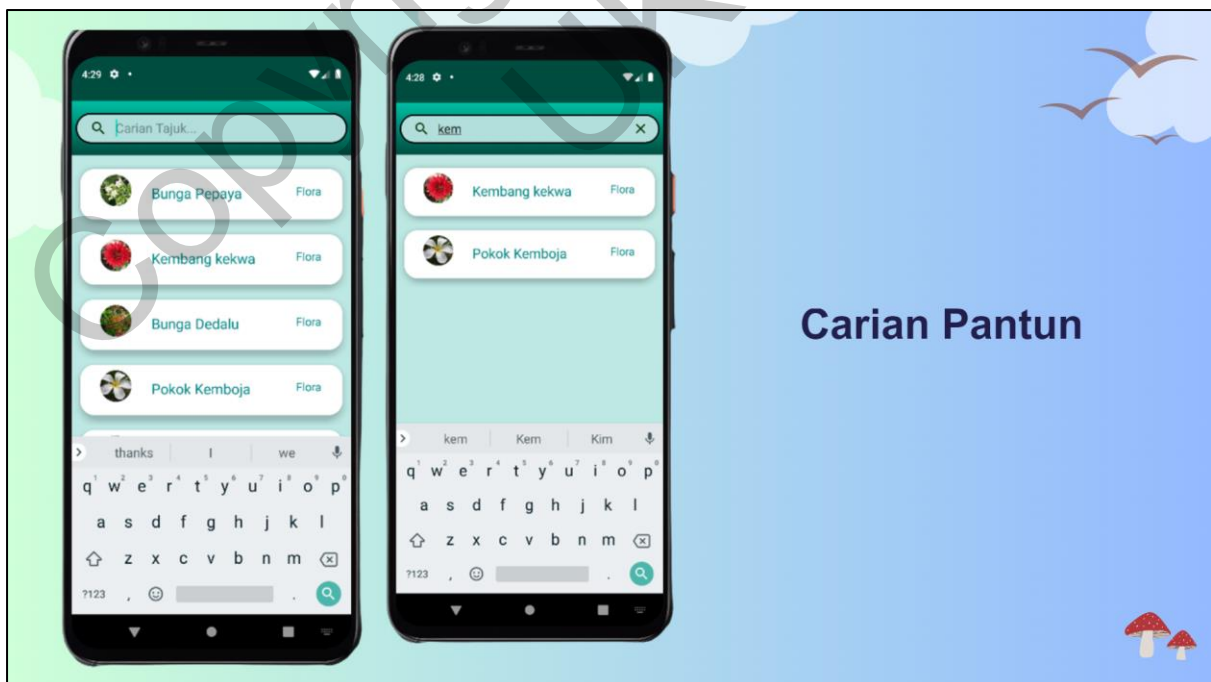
4:29

Carian Tajuk...

Bunga Pepaya Flora

Kembang kekwa Flora

Bunga Dedalu Flora

Pokok Kemboja Flora

thanks I we

q w e r t y u i o p

a s d f g h j k l

z x c v b n m

?123 ,

4:28

kem

Kembang kekwa Flora

Pokok Kemboja Flora

kem Kem Kim

q w e r t y u i o p

a s d f g h j k l

z x c v b n m

?123 ,

Carian Pantun

Copyright UKM